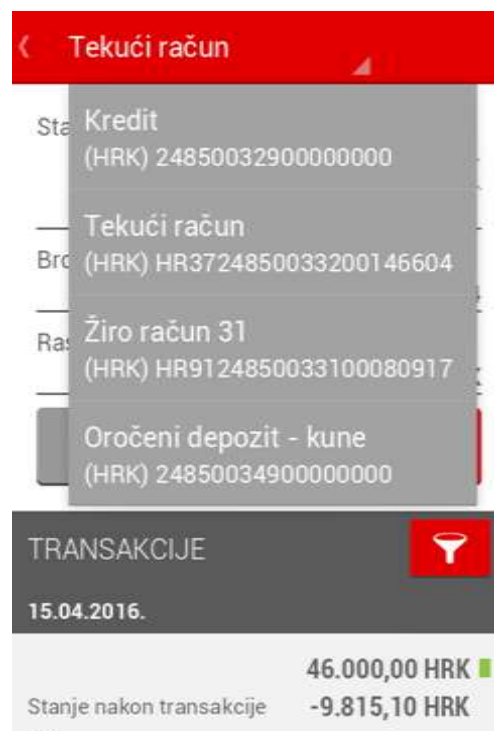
Tekući račun

Sta

Kredit
(HRK) 24850032900000000

Tekući račun
(HRK) HR3724850033200146604

Bro

Žiro račun 31
(HRK) HR9124850033100080917

Ras

Oročeni depozit - kune
(HRK) 24850034900000000

TRANSAKCIJE

15.04.2016.

46.000,00 HRK

Stanje nakon transakcije -9.815,10 HRK